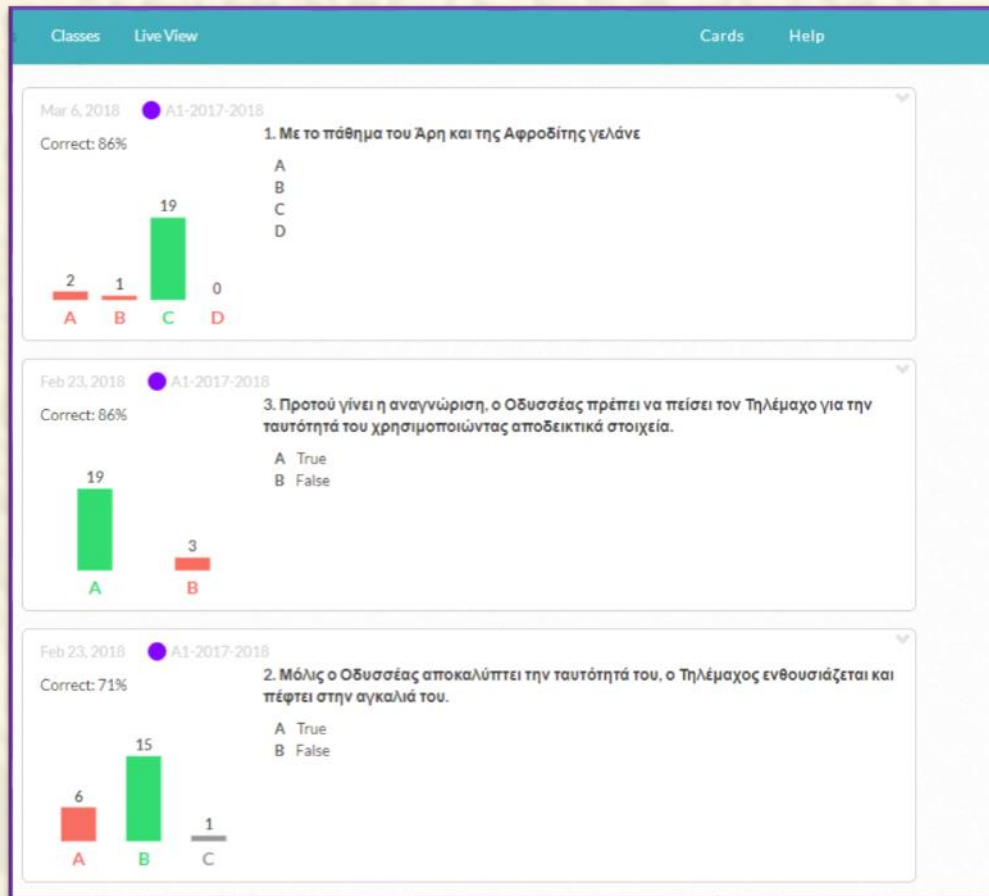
Classes Live View Cards Help

Mar 6, 2018 A1-2017-2018

Correct: 86%

1. Με το πάθημα του Άρη και της Αφροδίτης γελάνε

A
B
C
D

2 1 19 0
A B C D

Feb 23, 2018 A1-2017-2018

Correct: 86%

3. Προτού γίνει η αναγνώριση, ο Οδυσσέας πρέπει να πείσει τον Τηλέμαχο για την ταυτότητά του χρησιμοποιώντας αποδεικτικά στοιχεία.

A True
B False

19 3
A B

Feb 23, 2018 A1-2017-2018

Correct: 71%

2. Μόλις ο Οδυσσέας αποκαλύπτει την ταυτότητά του, ο Τηλέμαχος ενθουσιάζεται και πέφτει στην αγκαλιά του.

A True
B False

6 15 1
A B C